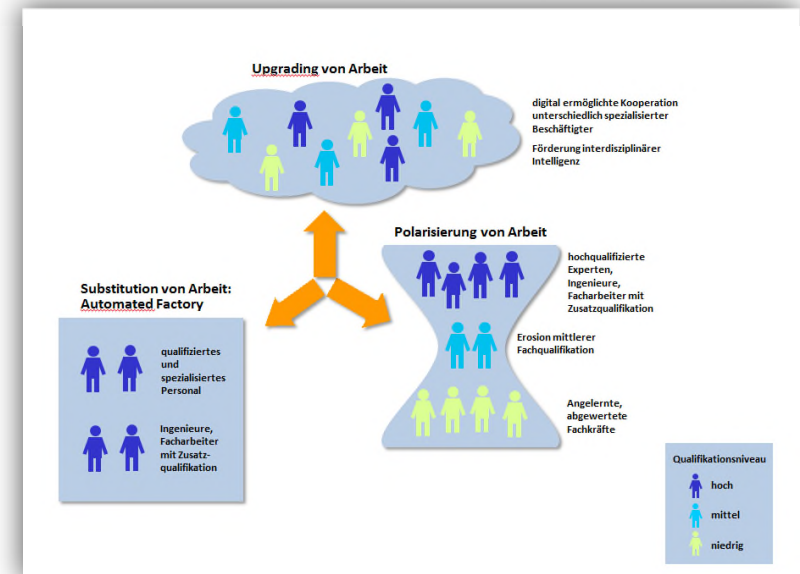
Upgrading von Arbeit

digital ermöglichte Kooperation unterschiedlich spezialisierter Beschäftigter

Förderung interdisziplinärer Intelligenz

Polarisierung von Arbeit

hochqualifizierte Experten, Ingenieure, Facharbeiter mit Zusatzqualifikation

Erosion mittlerer Fachqualifikation

Angelernte, abgewertete Fachkräfte

Substitution von Arbeit: Automated Factory

qualifiziertes und spezialisiertes Personal

Ingenieure, Facharbeiter mit Zusatzqualifikation

Qualifikationsniveau

hoch

mittel

niedrig